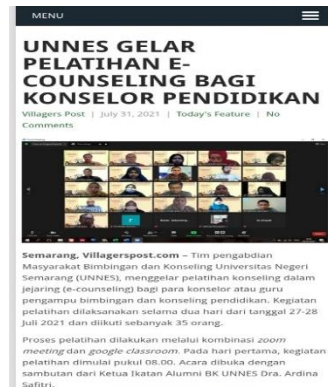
MENU

UNNES GELAR PELATIHAN E-COUNSELING BAGI KONSELOR PENDIDIKAN

Villagers Post | July 31, 2021 | Today's Feature | No Comments

Semarang, Villagerspost.com – Tim pengabdian Masyarakat Bimbingan dan Konseling Universitas Negeri Semarang (UNNES), menggelar pelatihan konseling dalam jejaring (e-counseling) bagi para konselor atau guru pengampu bimbingan dan konseling pendidikan. Kegiatan pelatihan dilaksanakan selama dua hari dari tanggal 27-28 Juli 2021 dan diikuti sebanyak 35 orang.

Proses pelatihan dilakukan melalui kombinasi zoom meeting dan google classroom. Pada hari pertama, kegiatan pelatihan dimulai pukul 08.00. Acara dibuka dengan sambutan dari Ketua Ikatan Alumni BK UNNES Dra. Ardina Safitri.